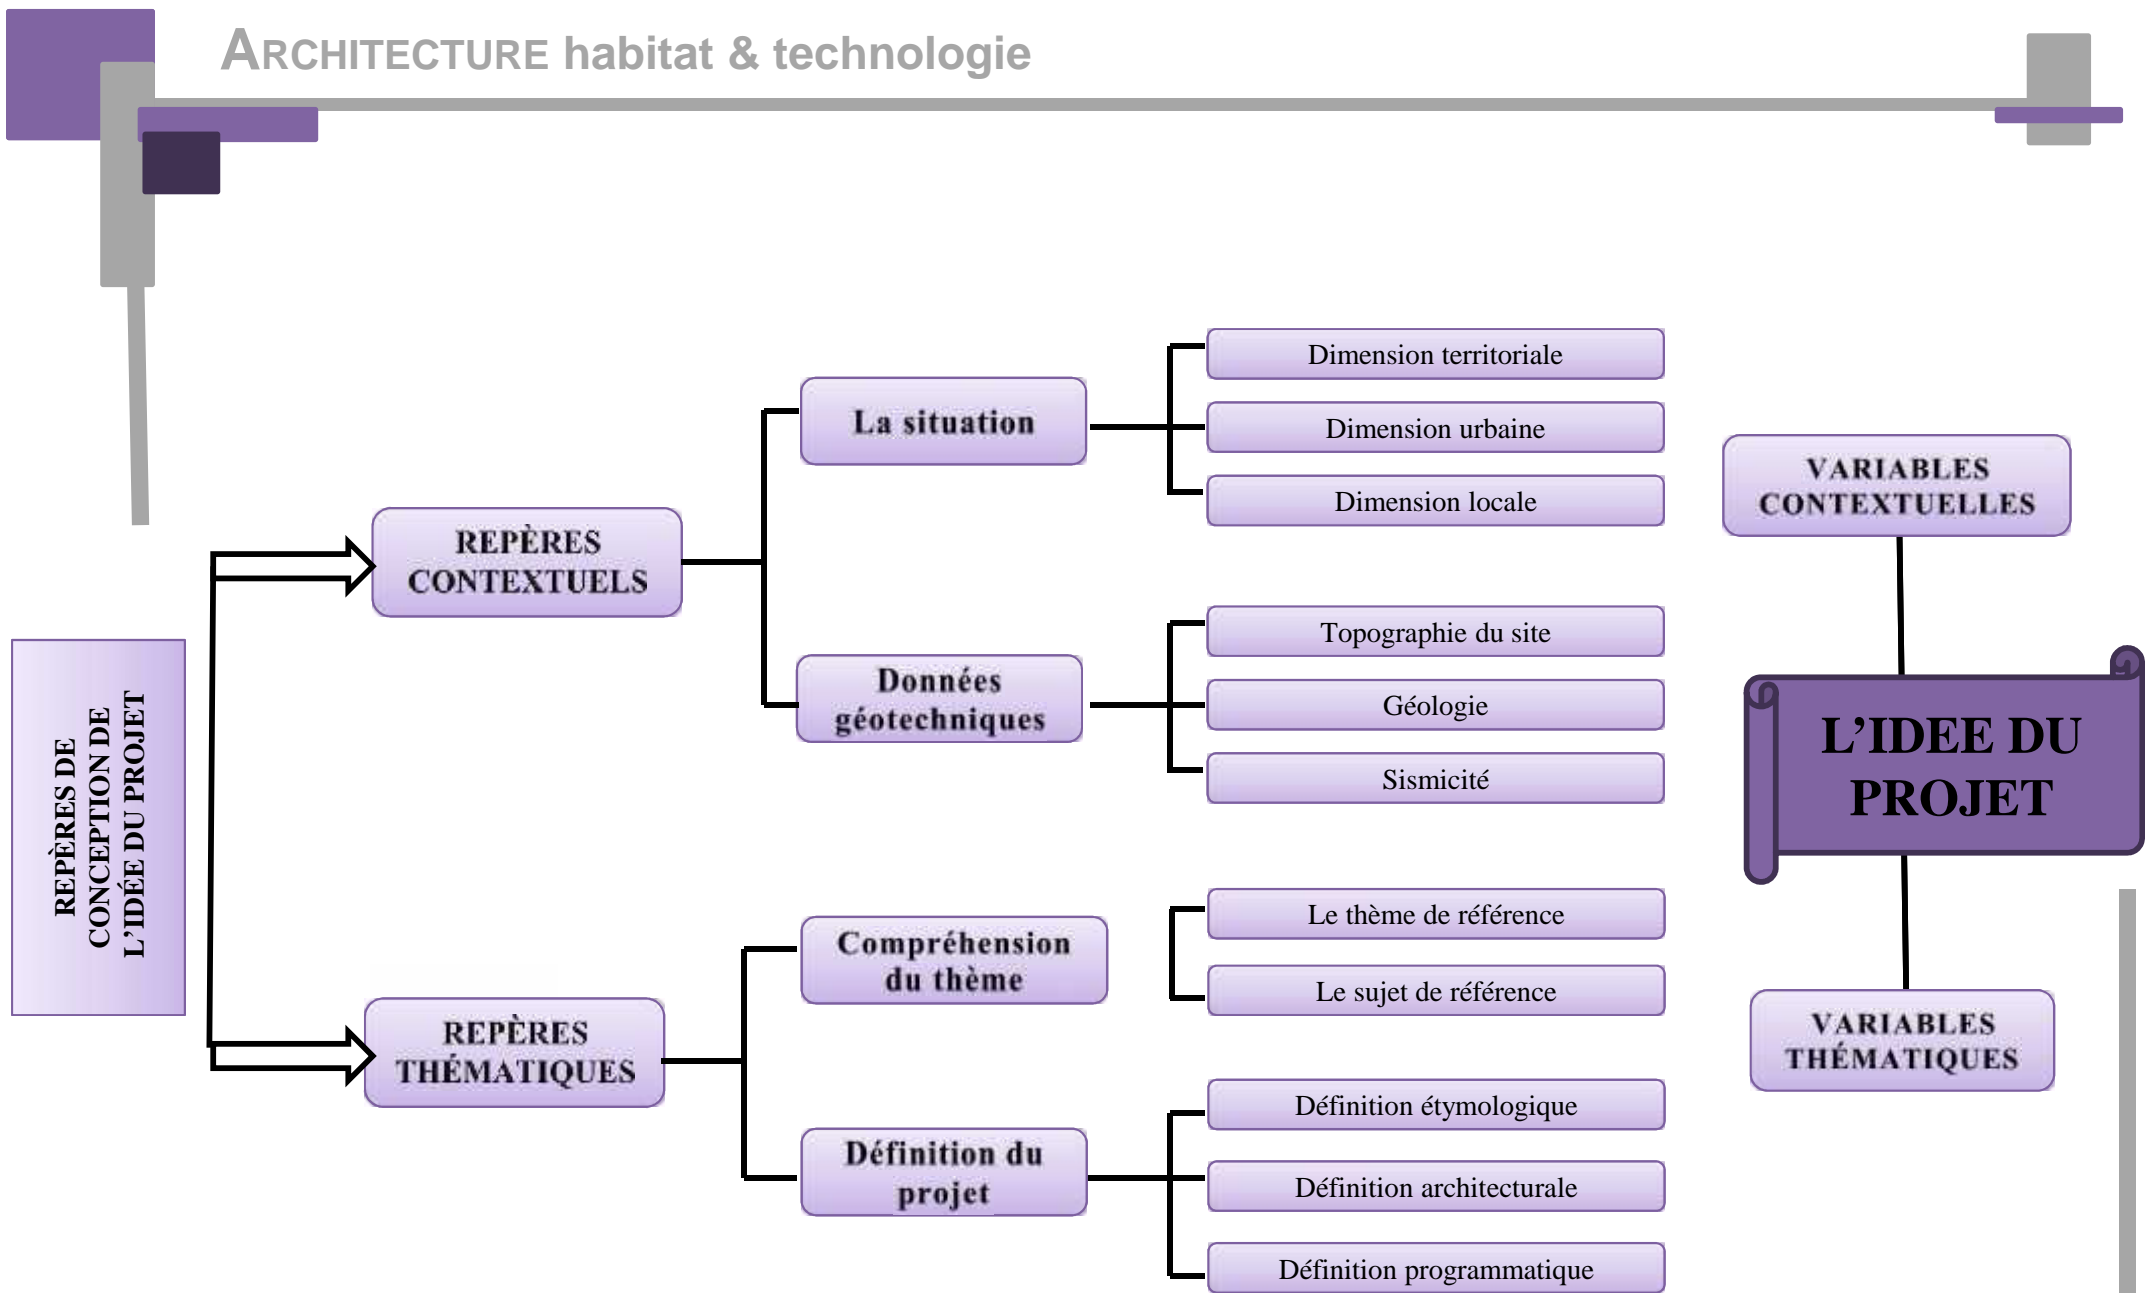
ARCHITECTURE habitat & technologie

REPÈRES DE CONCEPTION DE L'IDÉE DU PROJET

REPÈRES CONTEXTUELS

La situation

Dimension territoriale

Dimension urbaine

Dimension locale

Données géotechniques

Topographie du site

Géologie

Sismicité

REPÈRES THÉMATIQUES

Compréhension du thème

Le thème de référence

Le sujet de référence

Définition du projet

Définition étymologique

Définition architecturale

Définition programmatique

VARIABLES CONTEXTUELLES

L'IDEE DU PROJET

VARIABLES THÉMATIQUES